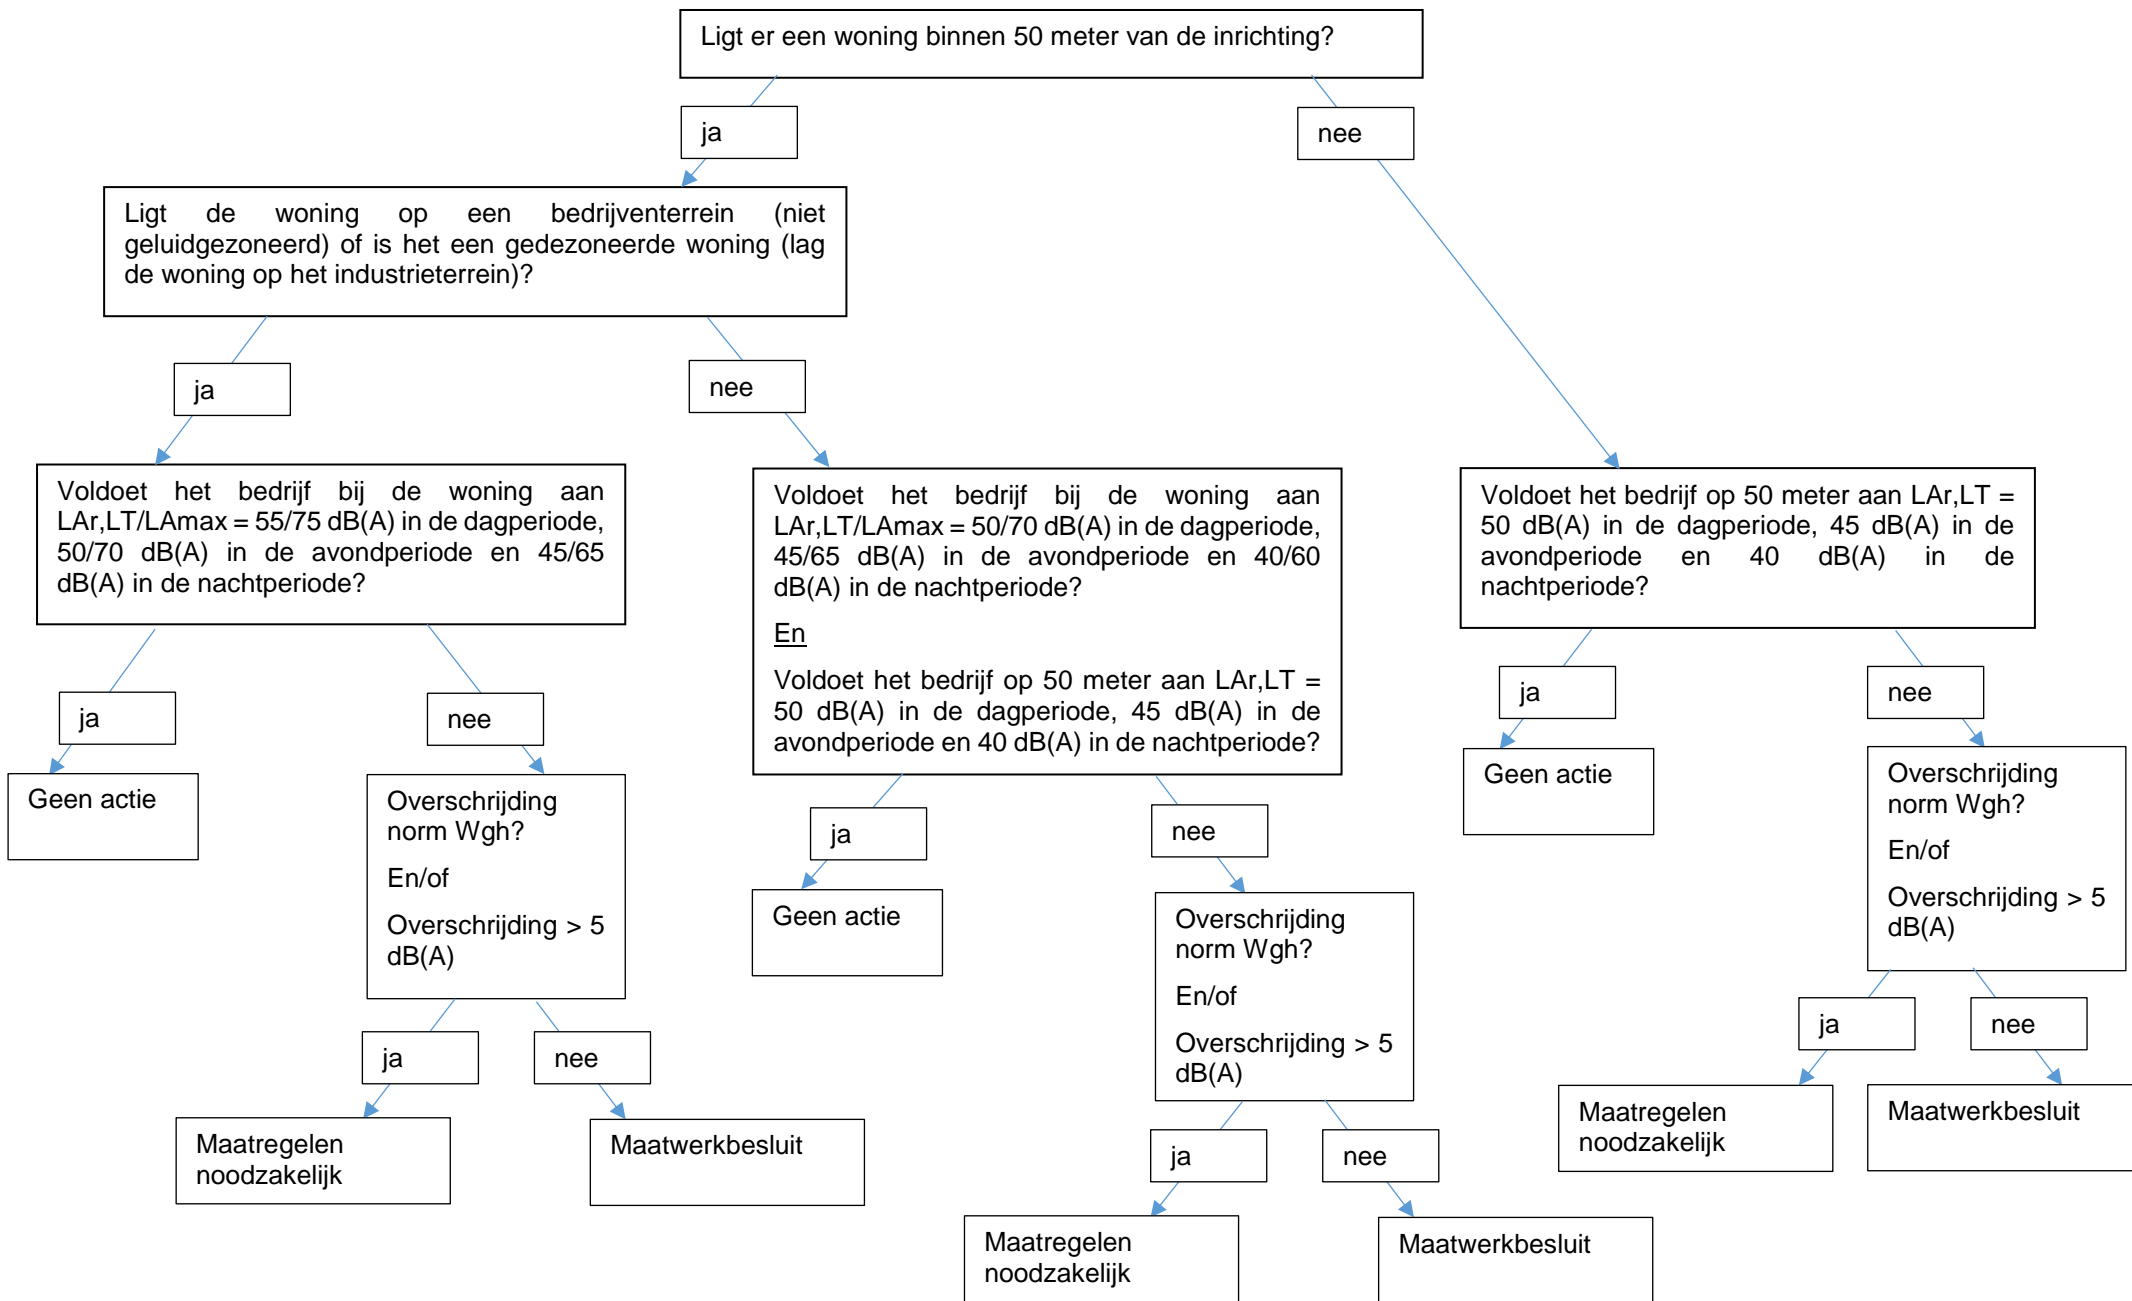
Ligt er een woning binnen 50 meter van de inrichting?

ja

nee

Ligt de woning op een bedrijventerrein (niet geluidgezoneerd) of is het een gedezoneerde woning (lag de woning op het industrieterrein)?

ja

nee

Voldoet het bedrijf bij de woning aan LAr,LT/LAmax = 55/75 dB(A) in de dagperiode, 50/70 dB(A) in de avondperiode en 45/65 dB(A) in de nachtperiode?

ja

Geen actie

nee

Overschrijding norm Wgh?

En/of

Overschrijding > 5 dB(A)

ja

Maatregelen noodzakelijk

nee

Maatwerkbesluit

Voldoet het bedrijf bij de woning aan LAr,LT/LAmax = 50/70 dB(A) in de dagperiode, 45/65 dB(A) in de avondperiode en 40/60 dB(A) in de nachtperiode?

En

Voldoet het bedrijf op 50 meter aan LAr,LT = 50 dB(A) in de dagperiode, 45 dB(A) in de avondperiode en 40 dB(A) in de nachtperiode?

ja

Geen actie

nee

Overschrijding norm Wgh?

En/of

Overschrijding > 5 dB(A)

ja

Maatregelen noodzakelijk

nee

Maatwerkbesluit

Voldoet het bedrijf op 50 meter aan LAr,LT = 50 dB(A) in de dagperiode, 45 dB(A) in de avondperiode en 40 dB(A) in de nachtperiode?

ja

Geen actie

nee

Overschrijding norm Wgh?

En/of

Overschrijding > 5 dB(A)

ja

Maatregelen noodzakelijk

nee

Maatwerkbesluit